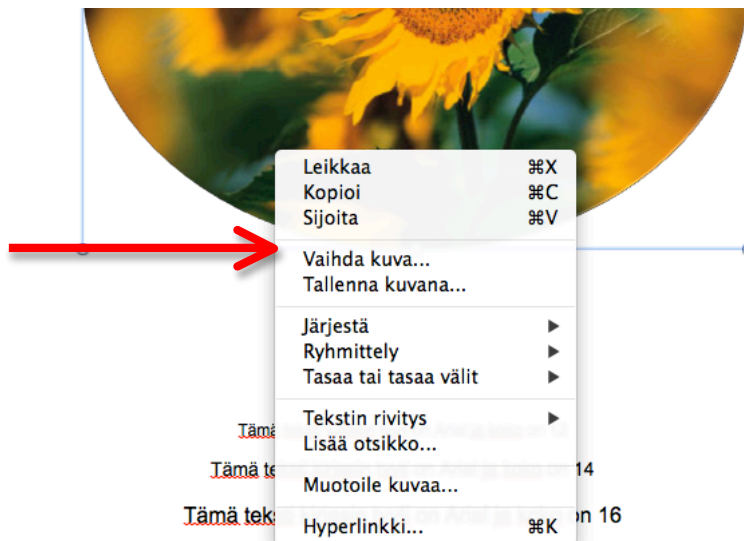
Leikkaa ⌘X
Kopioi ⌘C
Sijoita ⌘V

Vaihda kuva...
Tallenna kuvana...

Järjestä ▶
Ryhmittely ▶
Tasaa tai tasaa välit ▶

Tekstin rivitys ▶
Lisää otsikko...

Muotoile kuvaa...

Hyperlinkki... ⌘K

Tämä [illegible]

Tämä te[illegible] on Arial ja koko on 14

Tämä teks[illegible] on Arial ja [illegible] on 16